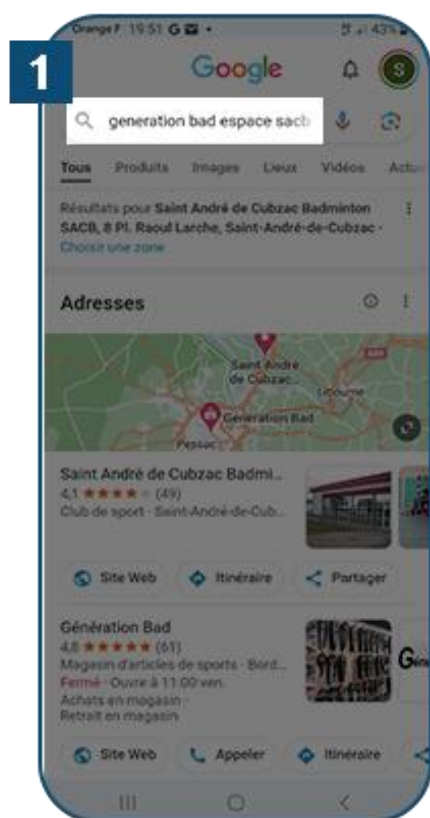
1

Orange F 19:51 G

43%

Google

S

generation bad espace sacb

Tous Produits Images Lieux Vidéos Actu

Résultats pour Saint André de Cubzac Badminton SACB, 8 Pl. Raoul Larche, Saint-André-de-Cubzac · Choisir une zone

Adresses

Saint André de Cubzac

Libourne

Génération Bad

Pessac

Saint André de Cubzac Badmi...
4,1 ★★★★ (49)
Club de sport · Saint-André-de-Cub...

Site Web Itinéraire Partager

Génération Bad
4,8 ★★★★★ (61)
Magasin d'articles de sports · Bord...
Fermé · Ouvre à 11:00 ven.
Achats en magasin ·
Retrait en magasin

Site Web Appeler Itinéraire